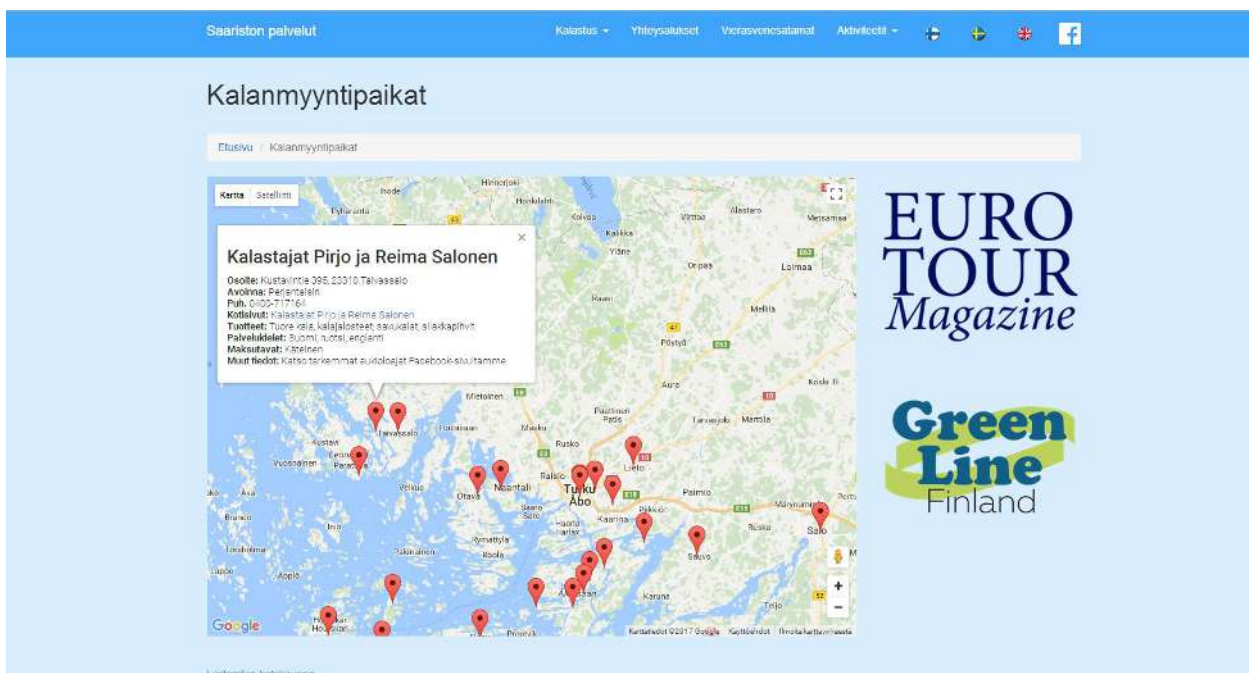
Saariston palvelut

Kalastus ▾ Yhteysalukset Vierasvenesatamat Aktiviteetit ▾

Kalanmyyntipaikat

Etusivu / Kalanmyyntipaikat

Kartta Satelliitti

Kalastajat Pirjo ja Reima Salonen

Osoite: Kustavintie 395, 23310 Taivassalo
Avoinna: Perjantaisin
Puh. 0400-717164
Kotisivut: Kalastajat Pirjo ja Reima Salonen
Tuotteet: Tuore kala, kalajalosteet, savukalat, siiakapiirvit
Palvelukielet: Suomi, ruotsi, englanti
Maksutavat: Käteinen
Muut tiedot: Katso tarkemmat aukioloajat Facebook-sivuiltamme

Mietoinen
Taivassalo
Kustavi
Paraisten
Vuosnainen
Velkua
Otava
Naantali
Raisio
Rusko
Turku Åbo
Lieto
Paimio
Kaarina
Sauvo
Salo
Rymättylä
Nauvo
Iniö
Brändö
Houtskär
Kökar
Korppoo
Loimaa
Marttila
Aura
Pöytyä
Mellilä
Vehmaa
Masku
Nousiainen
Ylöne
Oripää
Alastaro
Metsämaa
Vimpeli
Koski Tl
Halikko
Kemiö
Kimito
Koivukylä
Kalkku
Pyhäranta
Laitila
Vakka
Hinnerjoki
Halla

Google
Karttatiedot ©2017 Google Käyttöehdot Ilmoita karttavirheestä

EURO TOUR Magazine

Green Line Finland